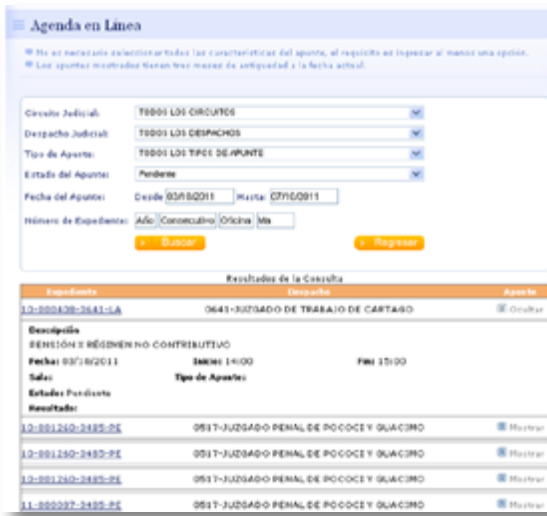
Agenda en Línea

No es necesario seleccionar todas las características del apunte, el requisito es ingresar al menos una opción.
Los apuntes mostrados tienen tres meses de antigüedad a la fecha actual.

Circuito Judicial: TODOS LOS CIRCUITOS
Despacho Judicial: TODOS LOS DESPACHOS
Tipo de Apunte: TODOS LOS TIPOS DE APUNTE
Estado del Apunte: Pendiente
Fecha del Apunte: Desde 03/10/2011 Hasta 07/10/2011
Número de Expediente: Año Consecutivo Oficina Ma

Buscar Regresar

Resultados de la Consulta

| Expediente | Despacho | Apunte |
|---|---|---|
| 10-000438-0641-LA | 0641-JUZGADO DE TRABAJO DE CARTAGO | Ocultar |
| Descripción PENSIÓN X RÉGIMEN NO CONTRIBUTIVO Fecha: 03/10/2011 Inicio: 14:00 Fin: 15:00 Sala: Tipo de Apunte: Estado: Pendiente Resultado: | | |
| 10-001260-0485-PE | 0517-JUZGADO PENAL DE POCOCI Y GUACIMO | Mostrar |
| 10-001260-0485-PE | 0517-JUZGADO PENAL DE POCOCI Y GUACIMO | Mostrar |
| 10-001260-0485-PE | 0517-JUZGADO PENAL DE POCOCI Y GUACIMO | Mostrar |
| 11-000097-0485-PE | 0517-JUZGADO PENAL DE POCOCI Y GUACIMO | Mostrar |